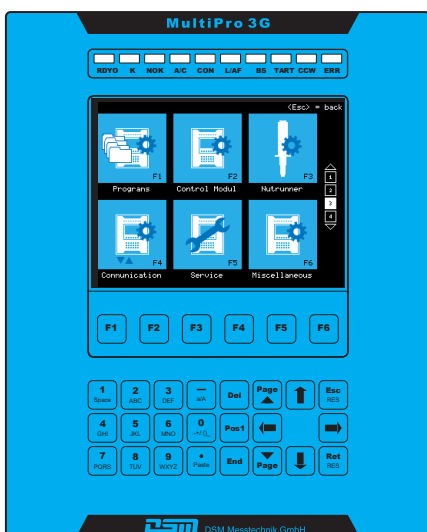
MultiPro 3G

RDYO K NOK A/C CON L/AF BS TART CCW ERR

<Esc> = back

F1
Programs

F2
Control Modul

F3
Nutrunner

1
2
3
4

F4
Communication

F5
Service

F6
Miscellaneous

F1 F2 F3 F4 F5 F6

1 Space
2 ABC
3 DEF
— a/A
Del
Page
Esc RES

4 GHI
5 JKL
6 MNO
0 +/-()_
Pos1

7 PQRS
8 TUV
9 WXYZ
• Paste
End
Page
Ret RES

DSM DSM Messtechnik GmbH